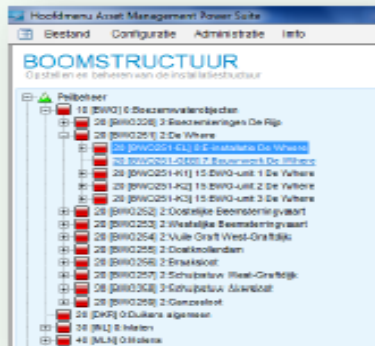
Hoofdmenu Asset Management Power Suite

Bestand Configuratie Administratie Info

BOOMSTRUCTUUR

Opstellen en beheren van de installatiestructuur

Peilbeheer

10 [BWO] 0:Boezemwaterobjecten

20 [BWC0230] 2:Boezemkeringen De Rijp

20 [BWC0251] 2:De Where

20 [BWC0251-EL] 8:E-installatie De Where

20 [BWC0251-GWKT] Bouwwerk De Where

20 [BWC0251-K1] 15:BWG-unit 1 De Where

20 [BWC0251-K2] 15:BWG-unit 2 De Where

20 [BWC0251-K3] 15:BWG-unit 3 De Where

20 [BWC0252] 2:Oostelijke Beemsterringvaart

20 [BWC0253] 2:Westelijke Beemsterringvaart

20 [BWC0254] 2:Vulle Graft West-Graftdijk

20 [BWC0255] 2:Oostknollendam

20 [BWC0256] 2:Braaksloot

20 [BWC0257] 2:Schutsluis West-Graftdijk

20 [BWC0258] 2:Schutsluis Akersloot

20 [BWC0259] 2:Ganzesloot

20 [DKR] 0:Duikers algemeen

30 [KL] 0:Kleinen

40 [MLN] 0:Molens